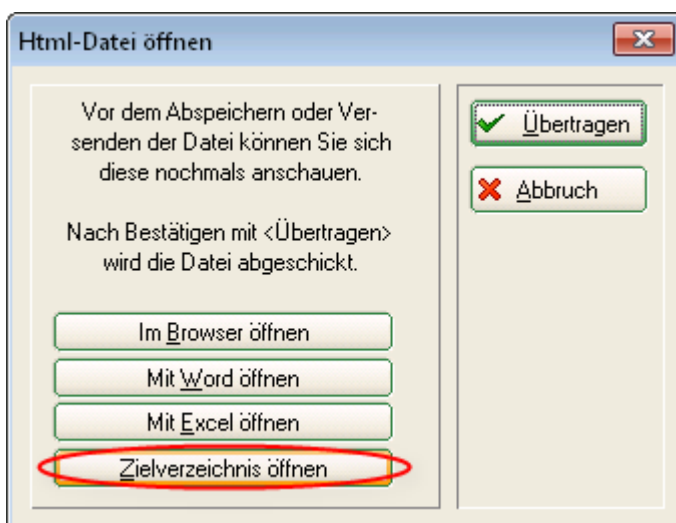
Html-Datei öffnen

Vor dem Abspeichern oder Versenden der Datei können Sie sich diese nochmals anschauen.

Nach Bestätigen mit <Übertragen> wird die Datei abgeschickt.

Im Browser öffnen

Mit Word öffnen

Mit Excel öffnen

Zielverzeichnis öffnen

Übertragen

Abbruch